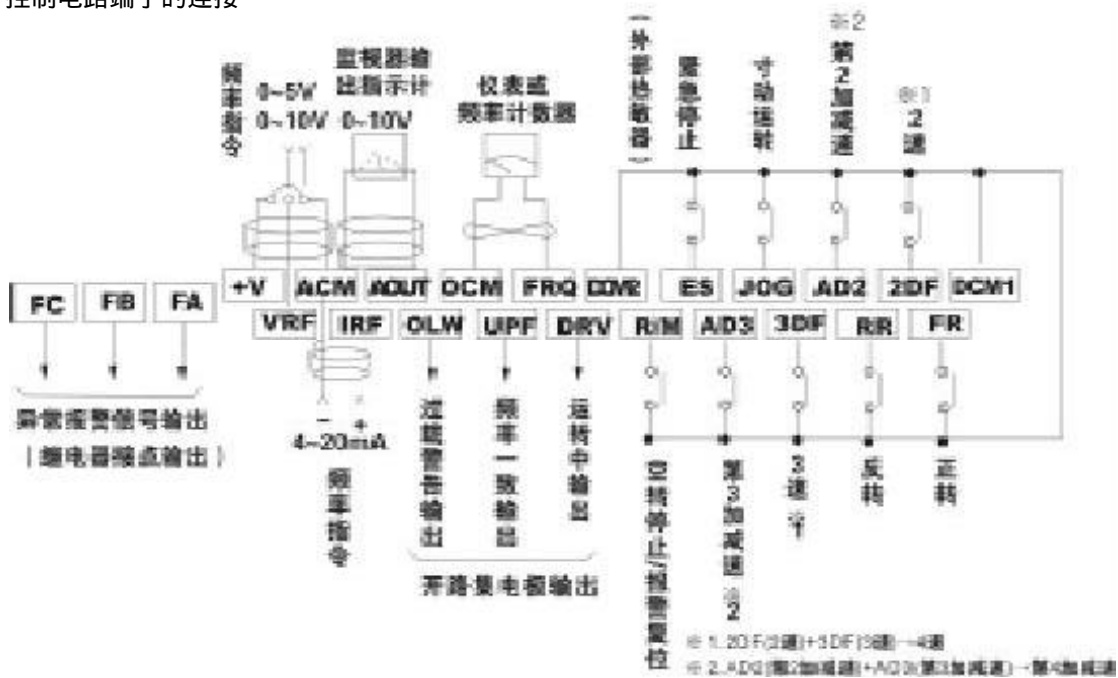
控制电路端子的连接

频率指令 0~5V 0~10V

监视器输出指示计 0~10V

仪表或频率计数器

(外部热敏器)

紧急停止

寸动运转

※2 第2加减速

※1 2速

+V ACM AOUT OCM FRQ COM2 ES JOG AD2 2DF DCM1

VRF IRF OLW UPF DRV R/M AD3 3DF RR FR

FC FB FA

异常报警信号输出 (继电器接点输出)

- + 4~20mA

频率指令

过载警告输出

频率一致输出

运转中输出

开路集电极输出

空转停止/报警复位

第3加减速 ※2

3速 ※1

反转

正转

※ 1. 2DF(2速)+3DF(3速)→4速

※ 2. AD2(第2加减速)+AD3(第3加减速)→第4加减速